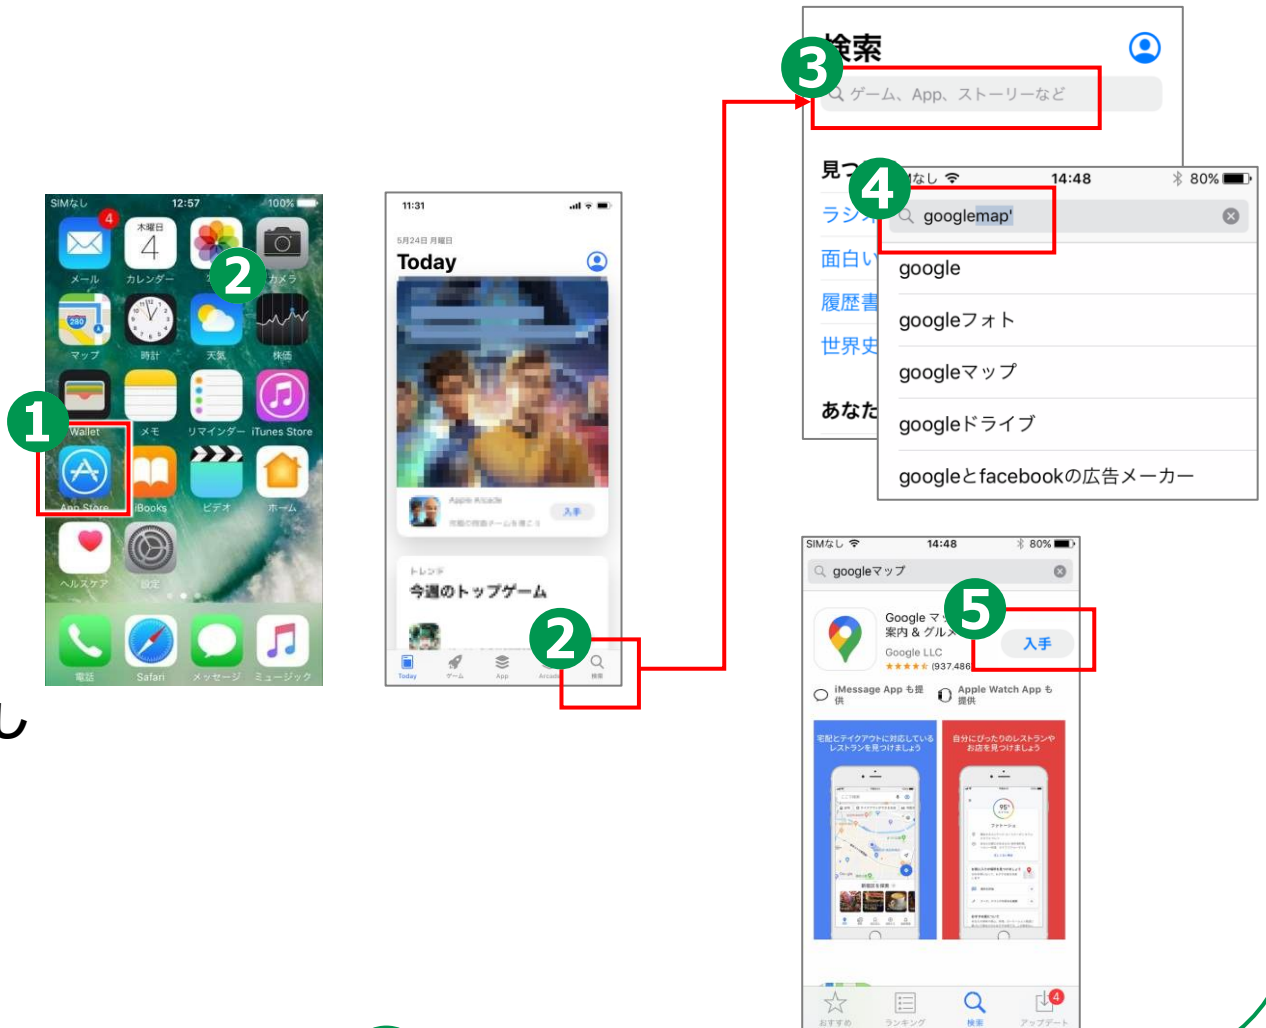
SIMなし 12:57 100%
4
木曜日 4
メール カレンダー
2
カメラ
マップ 時計 天気 株価
1
Wallet メモ リマインダー iTunes Store
App Store iBooks ビデオ ホーム
ヘルスケア 設定
電話 Safari メッセージ ミュージック

し

11:31
5月24日 月曜日
Today
Apple Arcade
入手
トレンド
今週のトップゲーム
2
Today ゲーム App Arcade 検索

3
検索
ゲーム、App、ストーリーなど
見つ
ラジ
面白い
履歴書
世界史
あなた

4
なし 14:48 80%
googlemap'
google
googleフォト
googleマップ
googleドライブ
googleとfacebookの広告メーカー

SIMなし 14:48 80%
googleマップ
Google マ
案内 & グル
Google LLC
★★★★★ (937,486)
5
入手
iMessage App も提供
Apple Watch App も提供
宅配とテイクアウトに対応している レストランを見つけましょう
自分にぴったりのレストランや お店を見つけましょう
おすすめ ランキング 検索 アップデート
4